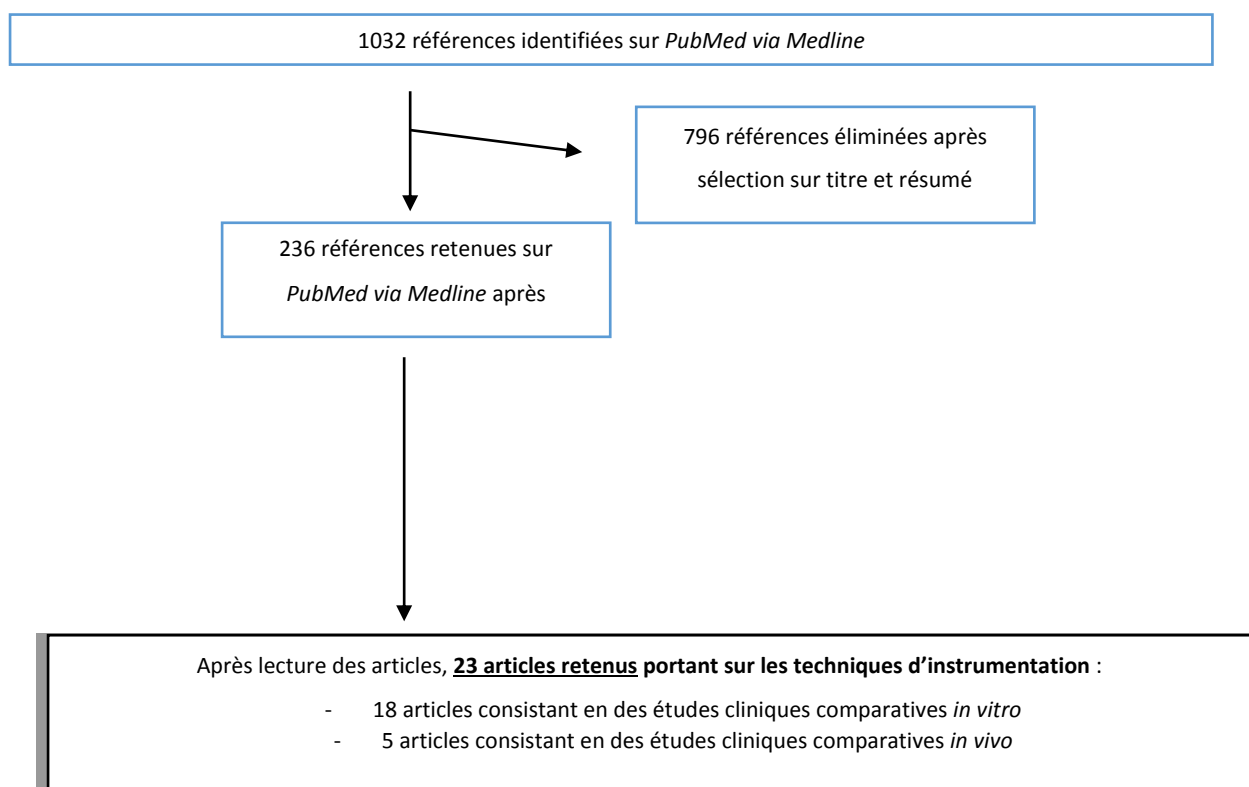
1032 références identifiées sur *PubMed via Medline*

796 références éliminées après sélection sur titre et résumé

236 références retenues sur *PubMed via Medline* après

Après lecture des articles, **23 articles retenus portant sur les techniques d'instrumentation** :

- 18 articles consistant en des études cliniques comparatives *in vitro*
- 5 articles consistant en des études cliniques comparatives *in vivo*